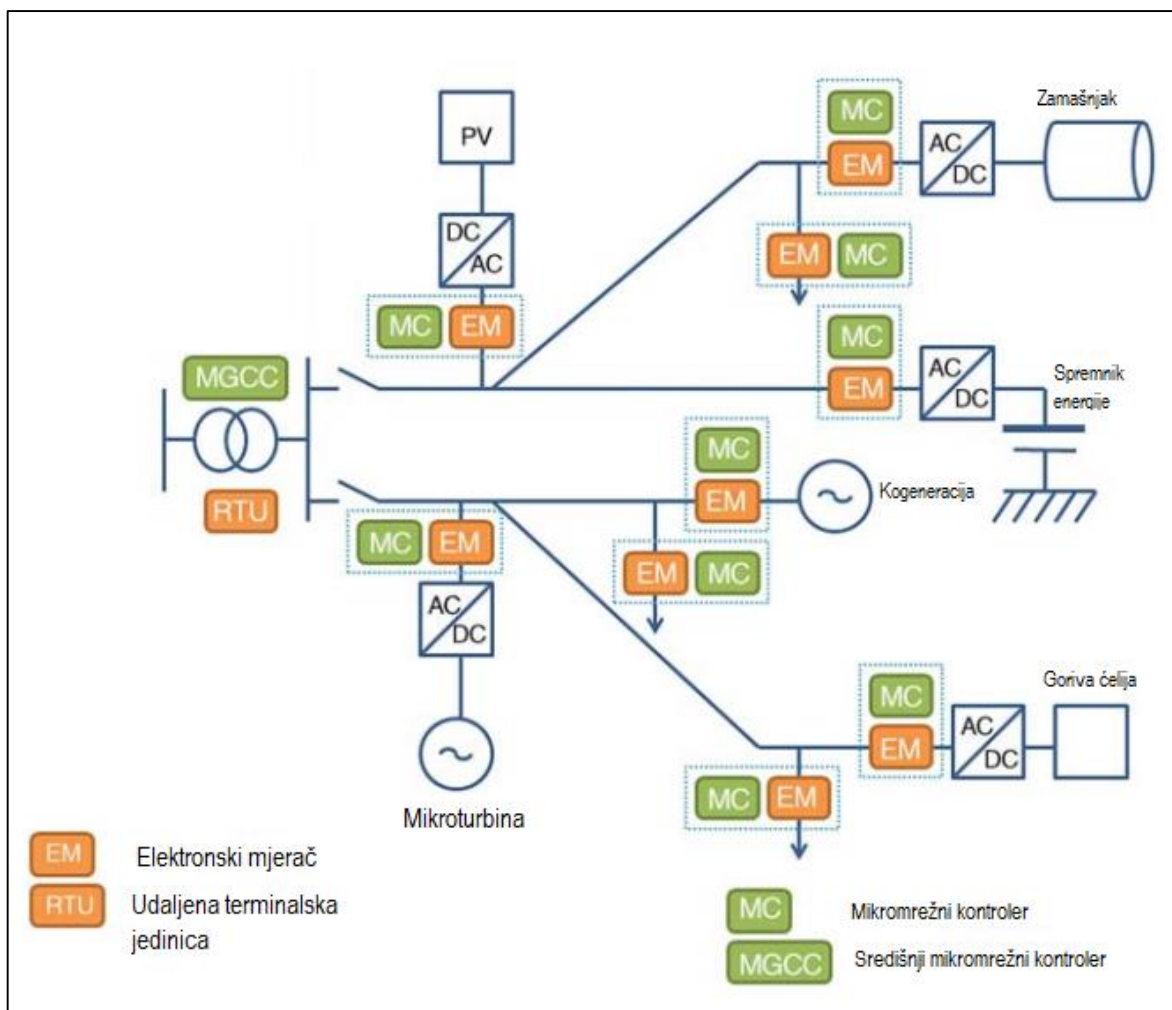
PV

DC
AC

MC EM

MGCC

RTU

MC
EM

AC
DC

Zamašnjak

EM MC

MC
EM

AC
DC

Spremnik energije

MC
EM

Kogeneracija

EM MC

MC EM

AC
DC

Mikroturbina

MC
EM

AC
DC

Goriva ćelija

MC EM

EM Elektronski mjerač

RTU Udaljena terminalska jedinica

MC Mikromrežni kontroler

MGCC Središnji mikromrežni kontroler